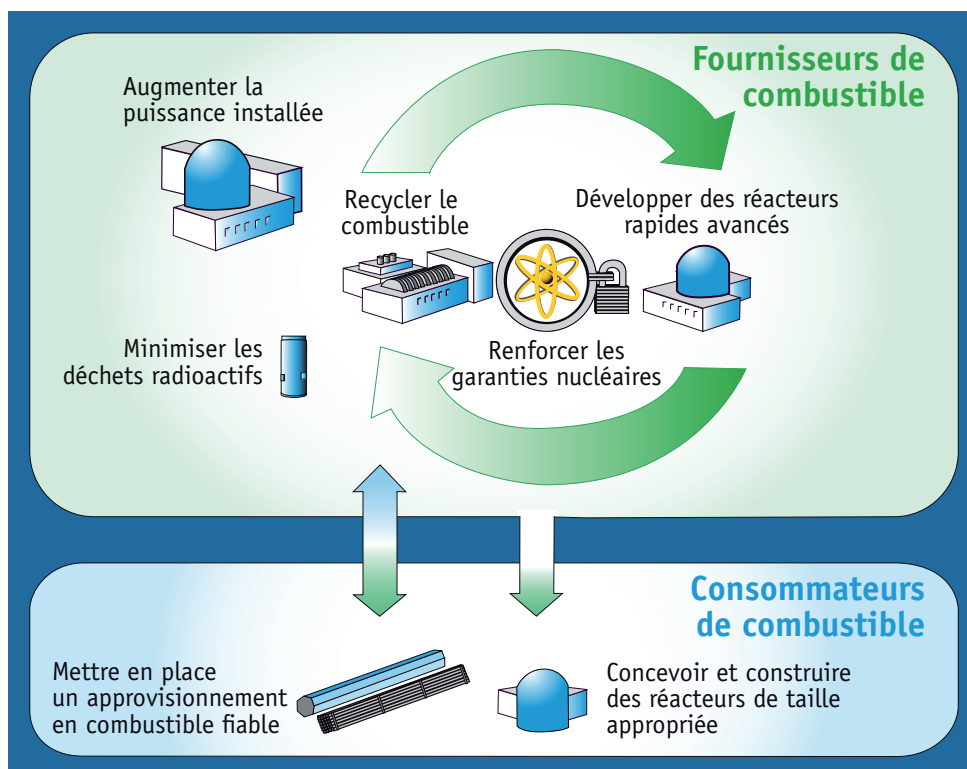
Fournisseurs de combustible

Augmenter la puissance installée

Recycler le combustible

Développer des réacteurs rapides avancés

Minimiser les déchets radioactifs

Renforcer les garanties nucléaires

Consommateurs de combustible

Mettre en place un approvisionnement en combustible fiable

Concevoir et construire des réacteurs de taille appropriée